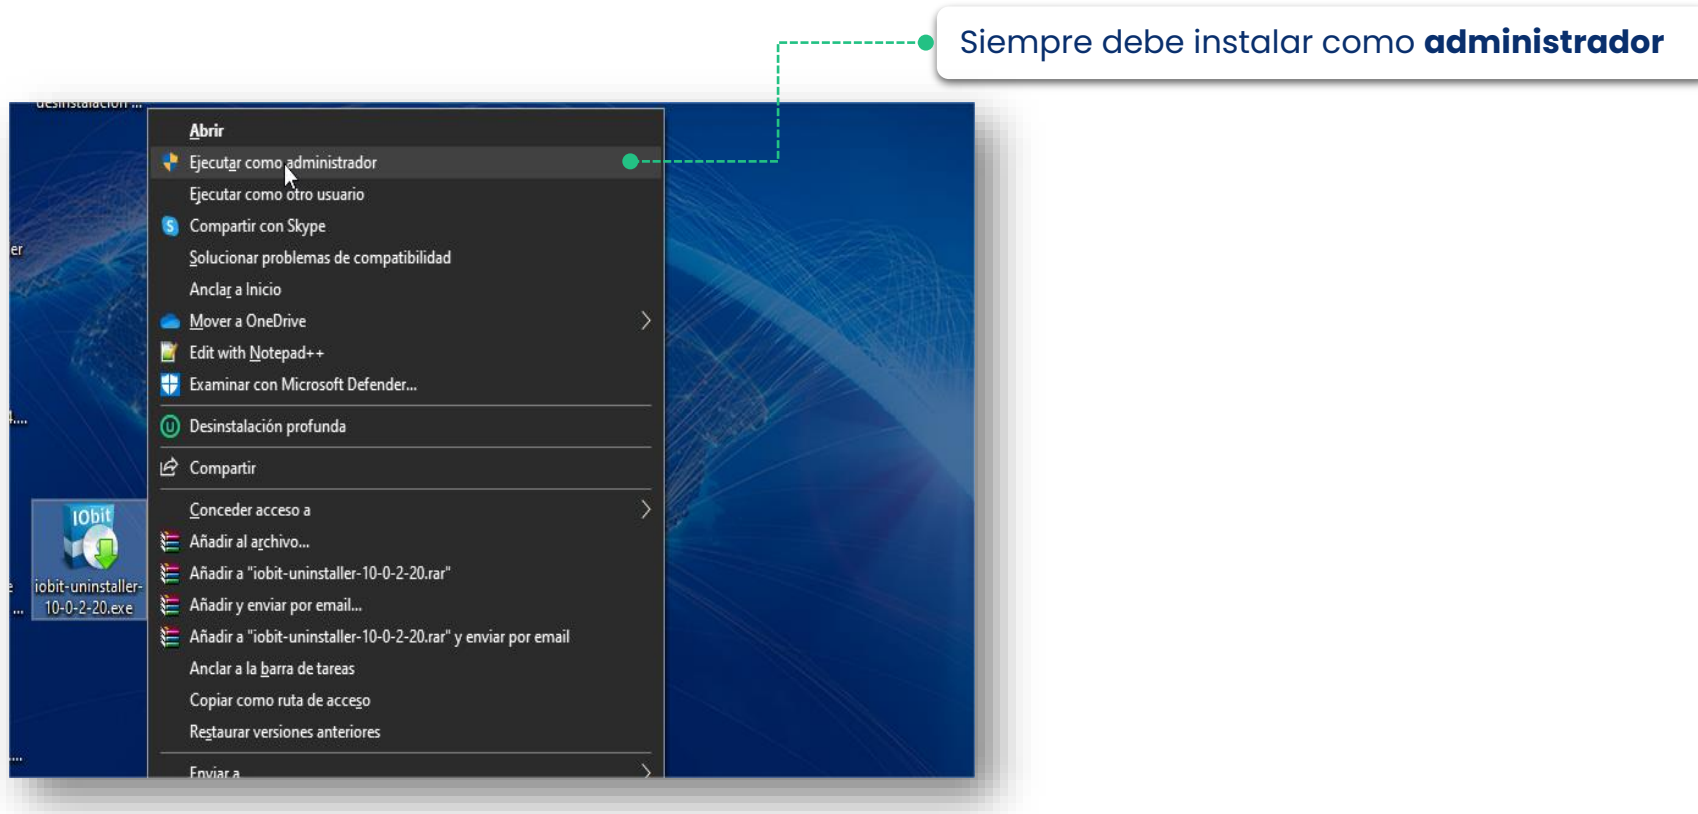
Siempre debe instalar como **administrador**

desinstalación ...

er

l....

e
...

IObit

iobit-uninstaller-10-0-2-20.exe

Abrir
Ejecutar como administrador
Ejecutar como otro usuario
Compartir con Skype
Solucionar problemas de compatibilidad
Anclar a Inicio
Mover a OneDrive
Edit with Notepad++
Examinar con Microsoft Defender...
Desinstalación profunda
Compartir
Conceder acceso a
Añadir al archivo...
Añadir a "iobit-uninstaller-10-0-2-20.rar"
Añadir y enviar por email...
Añadir a "iobit-uninstaller-10-0-2-20.rar" y enviar por email
Anclar a la barra de tareas
Copiar como ruta de acceso
Restaurar versiones anteriores
Enviar a